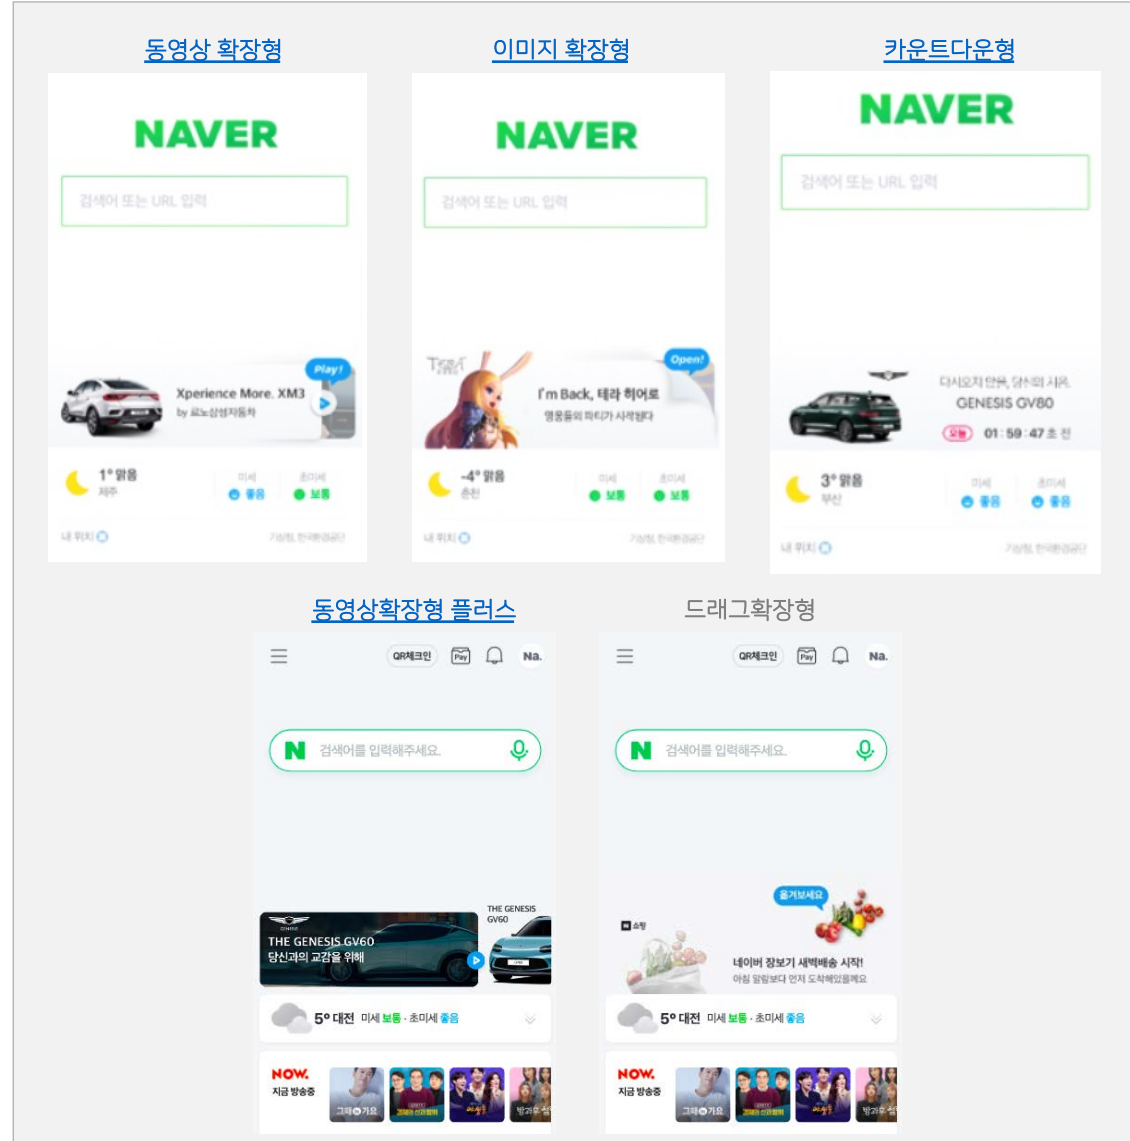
동영상 확장형

NAVER

검색어 또는 URL 입력

Play!

Xperience More. XM3
by 르노삼성자동차

1° 맑음
제주

미세 좋음
초미세 보통

내 위치

기상청, 한국환경공단

이미지 확장형

NAVER

검색어 또는 URL 입력

Open!

I'm Back, 테라 히어로
영웅들의 파티가 시작된다

-4° 맑음
춘천

미세 보통
초미세 보통

내 위치

기상청, 한국환경공단

카운트다운형

NAVER

검색어 또는 URL 입력

다시 오지 않을, 당신의 시승.
GENESIS GV80
오늘 01 : 59 : 47 초 전

3° 맑음
부산

미세 좋음
초미세 좋음

내 위치

기상청, 한국환경공단

동영상확장형 플러스

QR체크인 Pay Na.

검색어를 입력해주세요.

THE GENESIS GV60
당신과의 교감을 위해

THE GENESIS GV60

5° 대전 미세 보통 · 초미세 좋음

NOW.
지금 방송중

드래그확장형

QR체크인 Pay Na.

검색어를 입력해주세요.

올겨보세요

N 쇼핑

네이버 장보기 새벽배송 시작!
아침 일찍보다 먼저 도착해있을게요

5° 대전 미세 보통 · 초미세 좋음

NOW.
지금 방송중